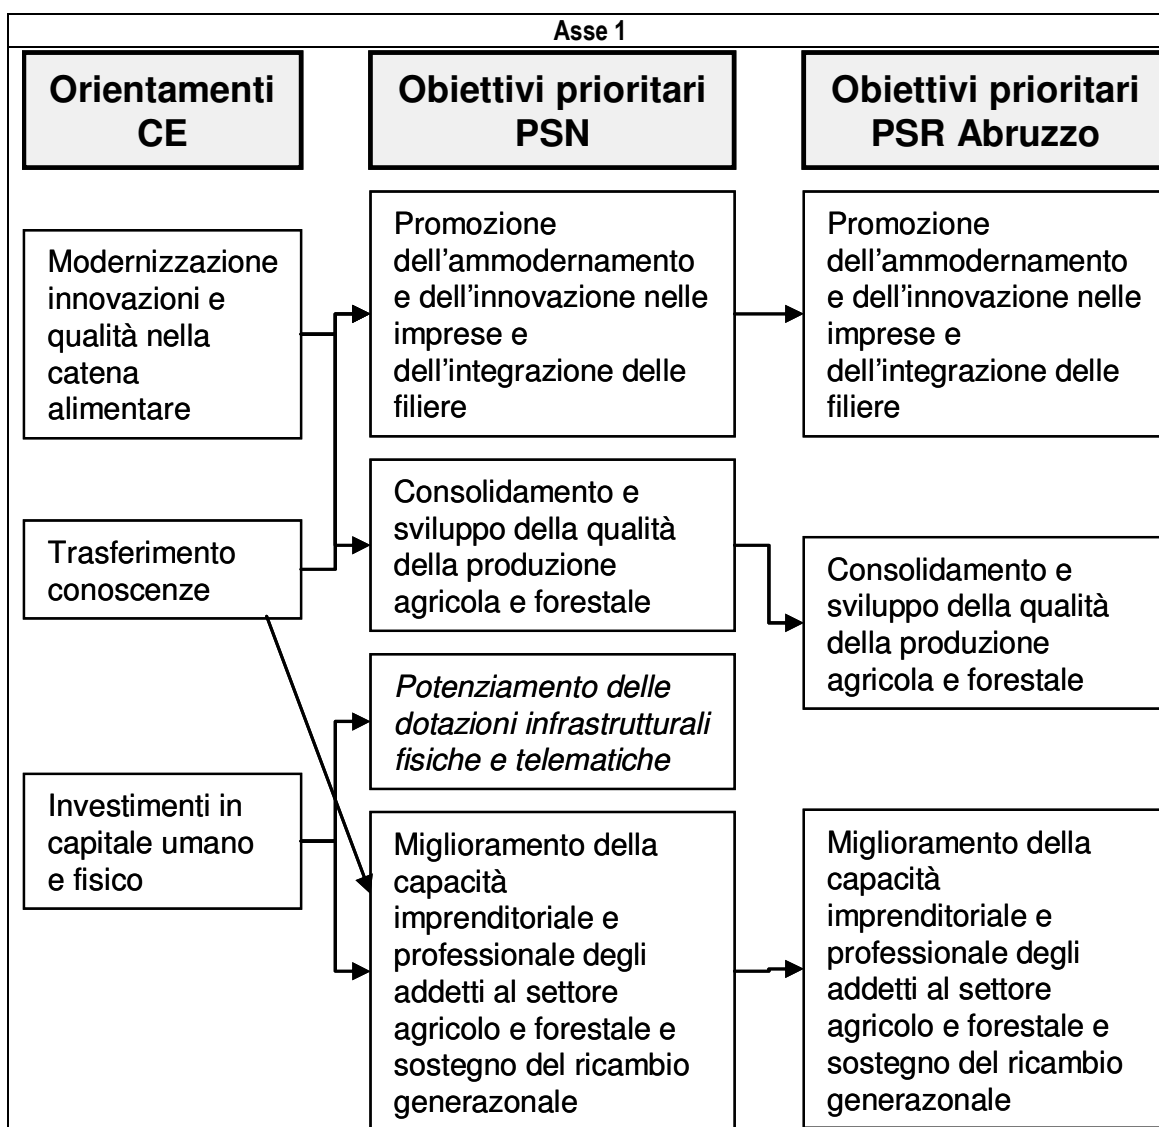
Asse 1

Orientamenti CE

Obiettivi prioritari PSN

Obiettivi prioritari PSR Abruzzo

Modernizzazione innovazioni e qualità nella catena alimentare

Promozione dell'ammodernamento e dell'innovazione nelle imprese e dell'integrazione delle filiere

Promozione dell'ammodernamento e dell'innovazione nelle imprese e dell'integrazione delle filiere

Trasferimento conoscenze

Consolidamento e sviluppo della qualità della produzione agricola e forestale

Consolidamento e sviluppo della qualità della produzione agricola e forestale

*Potenziamento delle dotazioni infrastrutturali fisiche e telematiche*

Investimenti in capitale umano e fisico

Miglioramento della capacità imprenditoriale e professionale degli addetti al settore agricolo e forestale e sostegno del ricambio generazonale

Miglioramento della capacità imprenditoriale e professionale degli addetti al settore agricolo e forestale e sostegno del ricambio generazonale